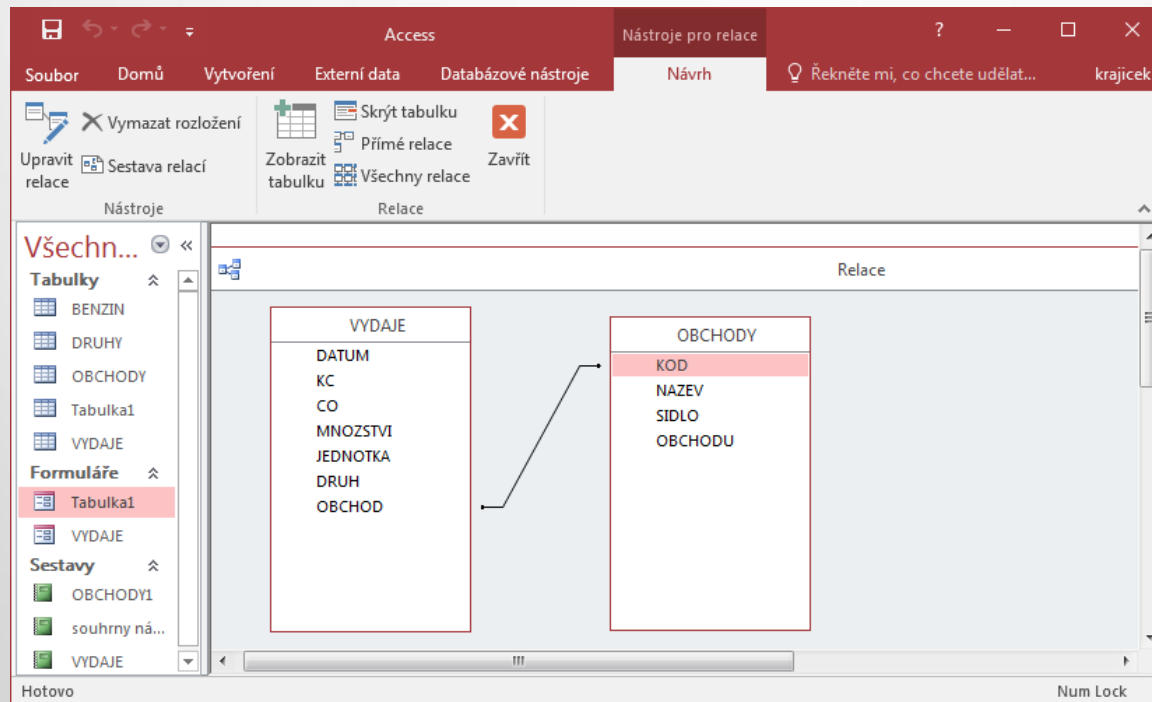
Access
Nástroje pro relace
?
Soubor
Domů
Vytvoření
Externí data
Databázové nástroje
Návrh
Řekněte mi, co chcete udělat...
krajicek

Upravit relace
Vymazat rozložení
Sestava relací
Nástroje
Zobrazit tabulku
Skrýt tabulku
Přímé relace
Všechny relace
Zavřít
Relace

Všechn...
Tabulky
BENZIN
DRUHY
OBCHODY
Tabulka1
VYDAJE
Formuláře
Tabulka1
VYDAJE
Sestavy
OBCHODY1
souhrny ná...
VYDAJE

Relace

VYDAJE
DATUM
KC
CO
MNOZSTVI
JEDNOTKA
DRUH
OBCHOD

OBCHODY
KOD
NAZEV
SIDLO
OBCHODU

Hotovo
Num Lock